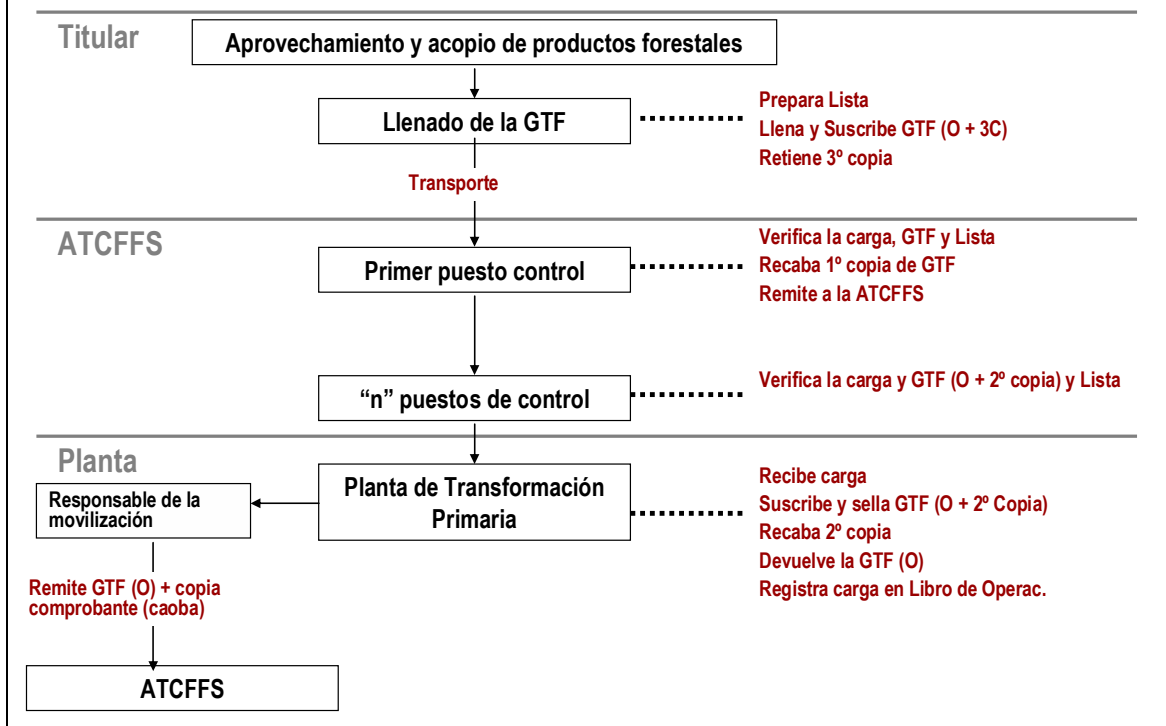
Titular

Aprovechamiento y acopio de productos forestales

Llenado de la GTF

Prepara Lista
Llena y Suscribe GTF (O + 3C)
Retiene 3º copia

Transporte

ATCFFS

Primer puesto control

Verifica la carga, GTF y Lista
Recaba 1º copia de GTF
Remite a la ATCFFS

“n” puestos de control

Verifica la carga y GTF (O + 2º copia) y Lista

Planta

Planta de Transformación Primaria

Recibe carga
Suscribe y sella GTF (O + 2º Copia)
Recaba 2º copia
Devuelve la GTF (O)
Registra carga en Libro de Operac.

Responsable de la movilización

Remite GTF (O) + copia comprobante (caoba)

ATCFFS